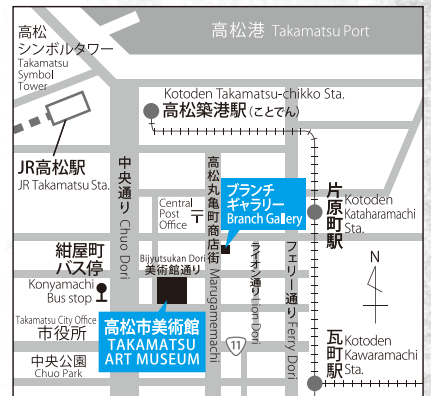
高松港 Takamatsu Port

高松シンボルタワー
Takamatsu Symbol Tower

Kotoden Takamatsu-chikko Sta.
高松築港駅(ことでん)

JR高松駅
JR Takamatsu Sta.

中央通り Chuo Dori

高松丸亀町商店街 Marugamemachi

Central Post Office

ブランチギャラリー
Branch Gallery

片原町駅
Kotoden Kataharamachi Sta.

紺屋町バス停
Konyamachi Bus stop

Bijyutsukan Dori
美術館通り

ライオン通り Lion Dori

フェリー通り Ferry Dori

N

Takamatsu City Office
市役所

高松市美術館
TAKAMATSU ART MUSEUM

11

中央公園
Chuo Park

瓦町駅
Kotoden Kawaramachi Sta.